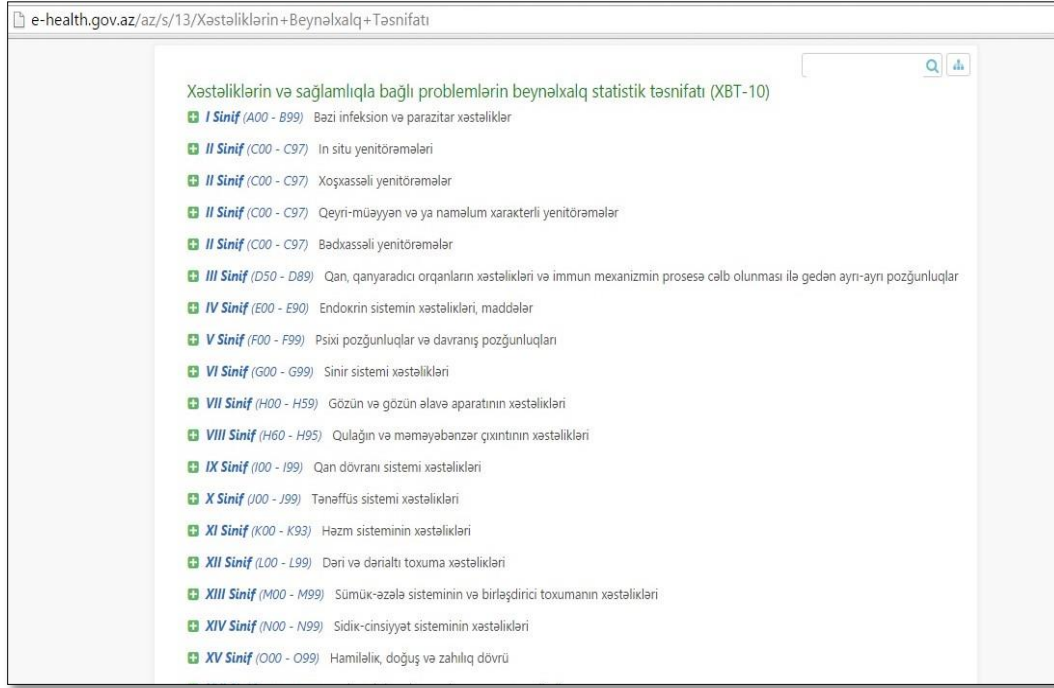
e-health.gov.az/az/s/13/Xəstəliklərin+Beynəlxalq+Təsnifatı

Xəstəliklərin və sağlamlıqla bağlı problemlərin beynəlxalq statistik təsnifatı (XBT-10)

I Sinif (A00 - B99) Bəzi infeksion və parazitar xəstəliklər

II Sinif (C00 - C97) In situ yenitörəmələri

II Sinif (C00 - C97) Xoşxassəli yenitörəmələr

II Sinif (C00 - C97) Qeyri-müəyyən və ya naməlum xarakterli yenitörəmələr

II Sinif (C00 - C97) Bədxassəli yenitörəmələr

III Sinif (D50 - D89) Qan, qanyaradıcı orqanların xəstəlikləri və immun mexanizmin prosesə cəlb olunması ilə gedən ayrı-ayrı pozğunluqlar

IV Sinif (E00 - E90) Endokrin sistemin xəstəlikləri, maddələr

V Sinif (F00 - F99) Psixi pozğunluqlar və davranış pozğunluqları

VI Sinif (G00 - G99) Sinir sistemi xəstəlikləri

VII Sinif (H00 - H59) Gözün və gözün əlavə aparatının xəstəlikləri

VIII Sinif (H60 - H95) Qulağın və məməyəbənzər çıxıntının xəstəlikləri

IX Sinif (I00 - I99) Qan dövranı sistemi xəstəlikləri

X Sinif (J00 - J99) Tənəffüs sistemi xəstəlikləri

XI Sinif (K00 - K93) Həzm sisteminin xəstəlikləri

XII Sinif (L00 - L99) Dəri və dərialtı toxuma xəstəlikləri

XIII Sinif (M00 - M99) Sümük-əzələ sisteminin və birləşdirici toxumanın xəstəlikləri

XIV Sinif (N00 - N99) Sidik-cinsiyyət sisteminin xəstəlikləri

XV Sinif (O00 - O99) Hamiləlik, doğuş və zahılıq dövrü